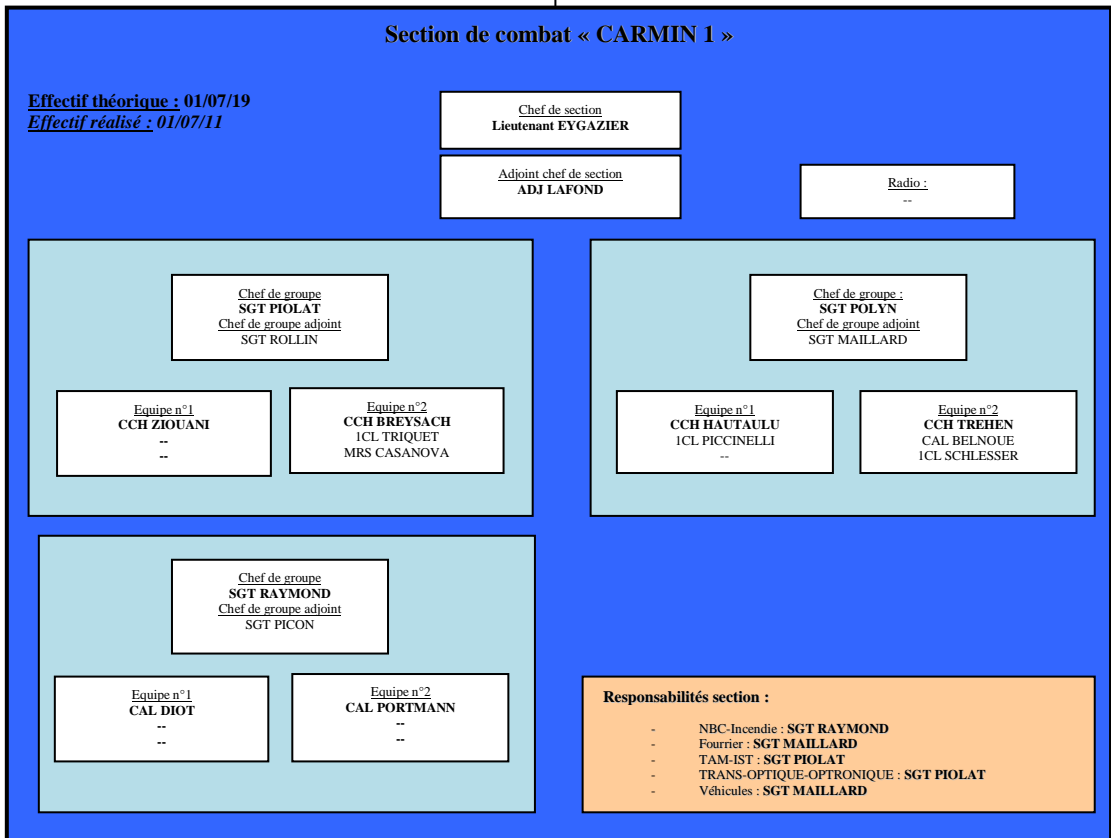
Section de combat « CARMIN 1 »

Effectif théorique : 01/07/19
Effectif réalisé : 01/07/11

Chef de section
Lieutenant EYGAZIER

Adjoint chef de section
ADJ LAFOND

Radio :
--

Chef de groupe
SGT PIOLAT
Chef de groupe adjoint
SGT ROLLIN

Equipe n°1
CCH ZIOUANI
--
--

Equipe n°2
CCH BREYSACH
1CL TRIQUET
MRS CASANOVA

Chef de groupe :
SGT POLYN
Chef de groupe adjoint
SGT MAILLARD

Equipe n°1
CCH HAUTAULU
1CL PICCINELLI
--

Equipe n°2
CCH TREHEN
CAL BELNOUE
1CL SCHLESSER

Chef de groupe
SGT RAYMOND
Chef de groupe adjoint
SGT PICON

Equipe n°1
CAL DIOT
--
--

Equipe n°2
CAL PORTMANN
--
--

Responsabilités section :

- NBC-Incendie : SGT RAYMOND
- Fourrier : SGT MAILLARD
- TAM-IST : SGT PIOLAT
- TRANS-OPTIQUE-OPTRONIQUE : SGT PIOLAT
- Véhicules : SGT MAILLARD